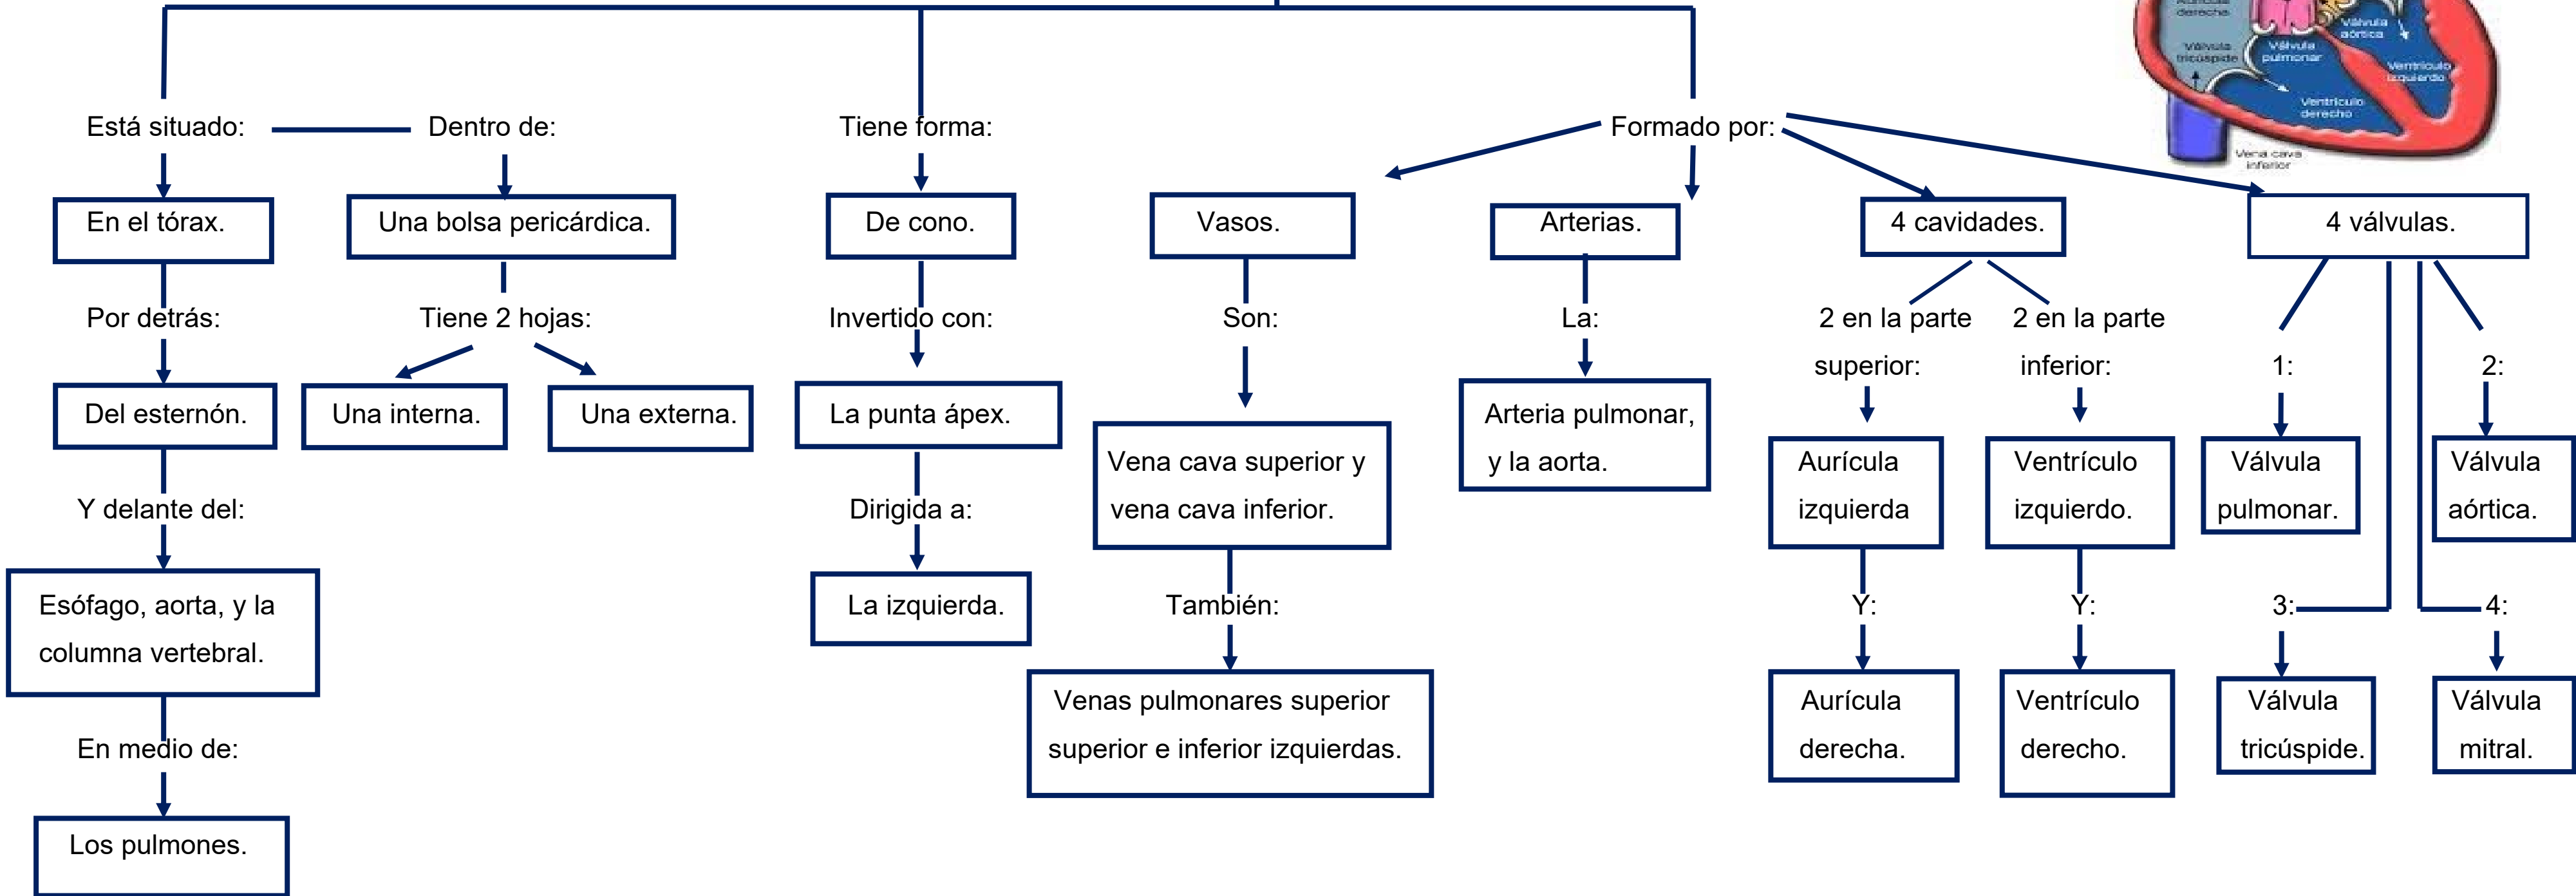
Está situado:
Dentro de:
Tiene forma:
Formado por:

En el tórax.
Por detrás:
Del esternón.
Y delante del:
Esófago, aorta, y la columna vertebral.
En medio de:
Los pulmones.

Una bolsa pericárdica.
Tiene 2 hojas:
Una interna.
Una externa.

De cono.
Invertido con:
La punta ápex.
Dirigida a:
La izquierda.

Vasos.
Son:
Vena cava superior y vena cava inferior.
También:
Venas pulmonares superior superior e inferior izquierdas.

Arterias.
La:
Arteria pulmonar, y la aorta.

4 cavidades.
2 en la parte superior:
Aurícula izquierda
Y:
Aurícula derecha.
2 en la parte inferior:
Ventrículo izquierdo.
Y:
Ventrículo derecho.

4 válvulas.
1:
Válvula pulmonar.
2:
Válvula aórtica.
3:
Válvula tricúspide.
4:
Válvula mitral.

Aurícula derecha
Válvula tricúspide
Válvula pulmonar
Válvula aórtica
Ventrículo izquierdo
Ventrículo derecho
Vena cava inferior